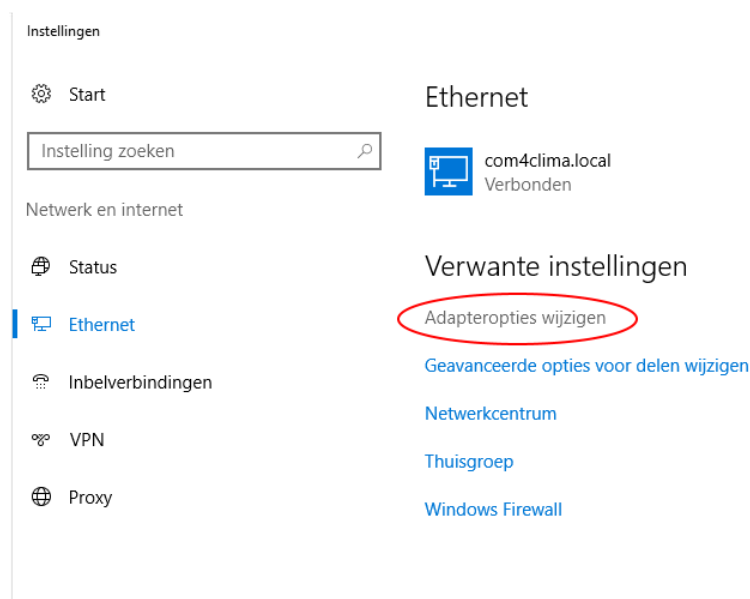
Instellingen

Start

Instelling zoeken

Netwerk en internet

Status

Ethernet

Inbelverbindingen

VPN

Proxy

Ethernet

com4clima.local
Verbonden

Verwante instellingen

Adapteropties wijzigen

Geavanceerde opties voor delen wijzigen

Netwerkcentrum

Thuisgroep

Windows Firewall